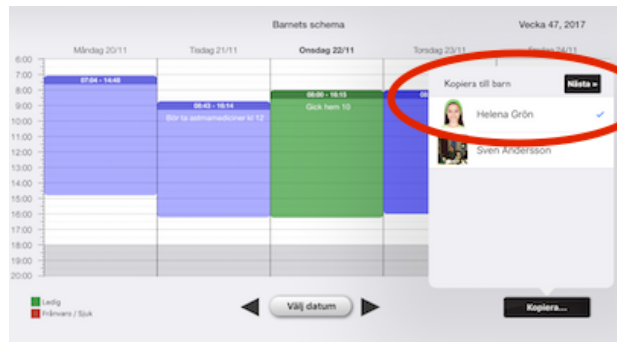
Barnets schema

Vecka 47, 2017

Måndag 20/11
Tisdag 21/11
Onsdag 22/11
Torsdag 23/11
Fredag 24/11

6:00
7:00
8:00
9:00
10:00
11:00
12:00
13:00
14:00
15:00
16:00
17:00
18:00
19:00
20:00

07:04 - 14:48

08:43 - 16:14
Bör ta astmamediciner kl 12

08:00 - 16:15
Gick hem 10

Kopiera till barn

Nästa »

Helena Grön

Sven Andersson

Ledig
Frånvaro / Sjuk

Välj datum

Kopiera...